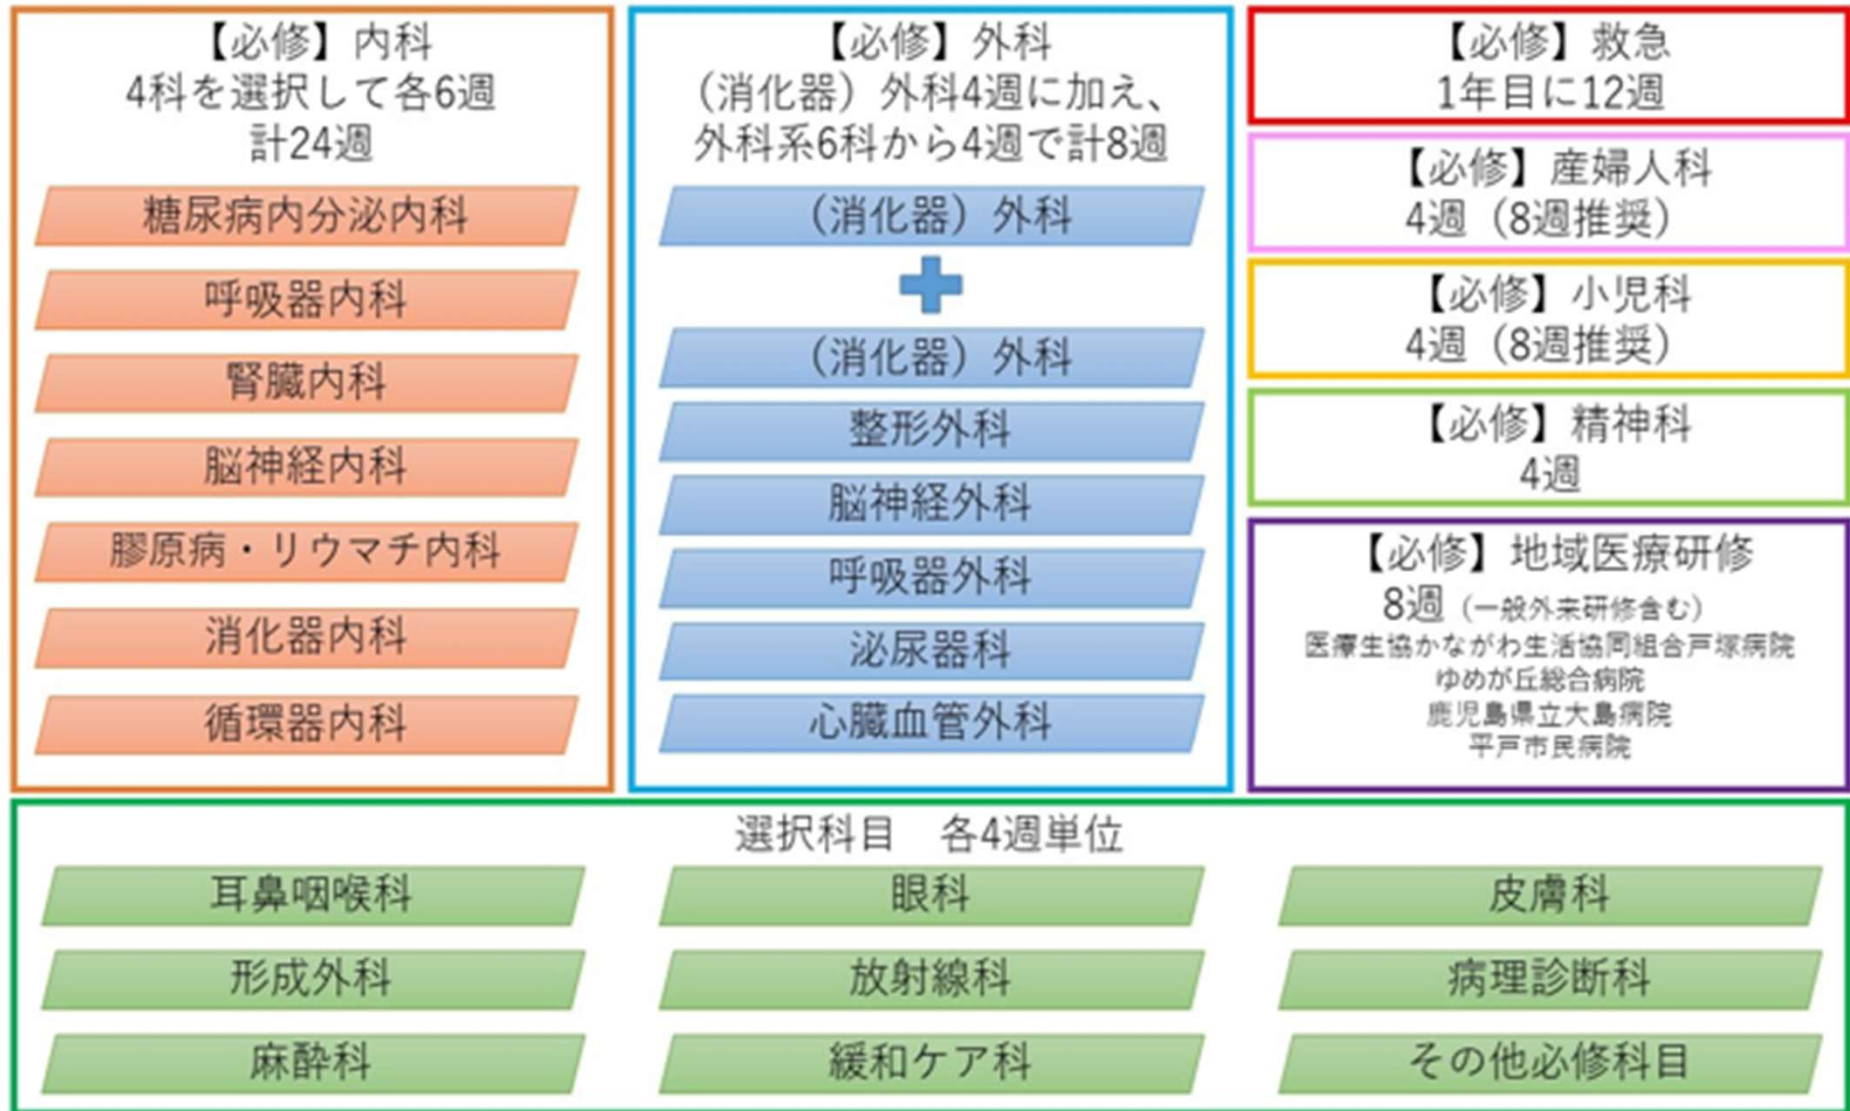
【必修】内科
4科を選択して各6週
計24週

糖尿病内分泌内科
呼吸器内科
腎臓内科
脳神経内科
膠原病・リウマチ内科
消化器内科
循環器内科

【必修】外科
（消化器）外科4週に加え、
外科系6科から4週で計8週

（消化器）外科
（消化器）外科
整形外科
脳神経外科
呼吸器外科
泌尿器科
心臓血管外科

【必修】救急
1年目に12週

【必修】産婦人科
4週（8週推奨）

【必修】小児科
4週（8週推奨）

【必修】精神科
4週

【必修】地域医療研修
8週（一般外来研修含む）
医療生協かながわ生活協同組合戸塚病院
ゆめが丘総合病院
鹿児島県立大島病院
平戸市民病院

選択科目　各4週単位

耳鼻咽喉科
眼科
皮膚科
形成外科
放射線科
病理診断科
麻酔科
緩和ケア科
その他必修科目